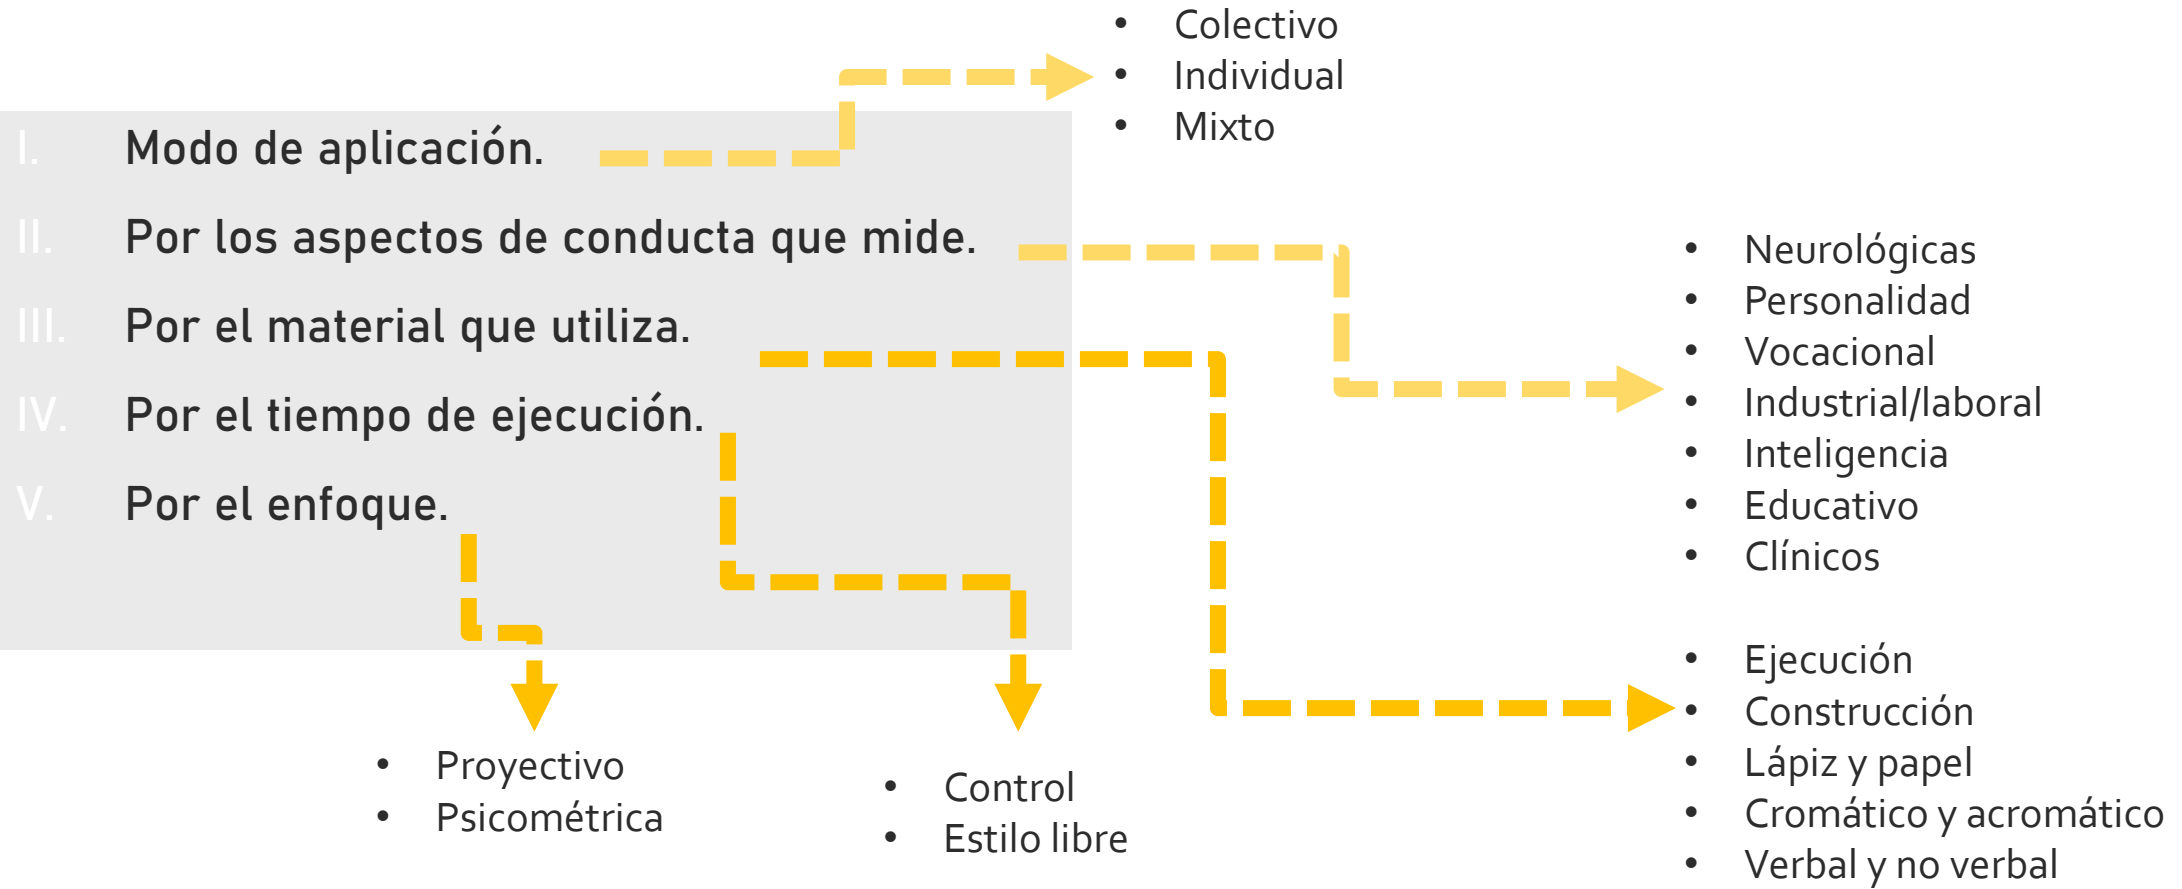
- Colectivo
- Individual
- Mixto

I. Modo de aplicación.
II. Por los aspectos de conducta que mide.
III. Por el material que utiliza.
IV. Por el tiempo de ejecución.
V. Por el enfoque.

- Neurológicas
- Personalidad
- Vocacional
- Industrial/laboral
- Inteligencia
- Educativo
- Clínicos

- Ejecución
- Construcción
- Lápiz y papel
- Cromático y acromático
- Verbal y no verbal

- Proyectivo
- Psicométrica

- Control
- Estilo libre